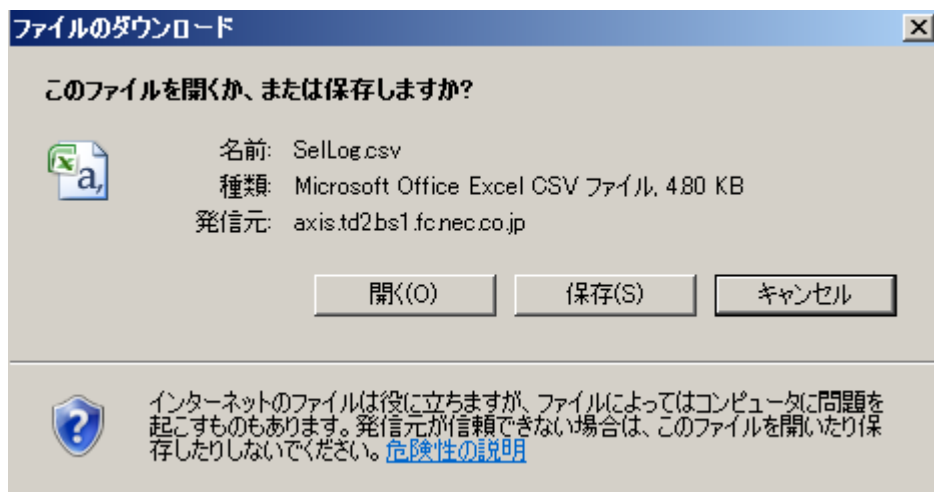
ファイルのダウンロード

このファイルを開くか、または保存しますか?

名前: SelLog.csv
種類: Microsoft Office Excel CSV ファイル, 4.80 KB
発信元: axis.td2.bs1.fc.nec.co.jp

開く(O) 保存(S) キャンセル

インターネットのファイルは役に立ちますが、ファイルによってはコンピュータに問題を起こすものもあります。発信元が信頼できない場合は、このファイルを開いたり保存したりしないでください。危険性の説明